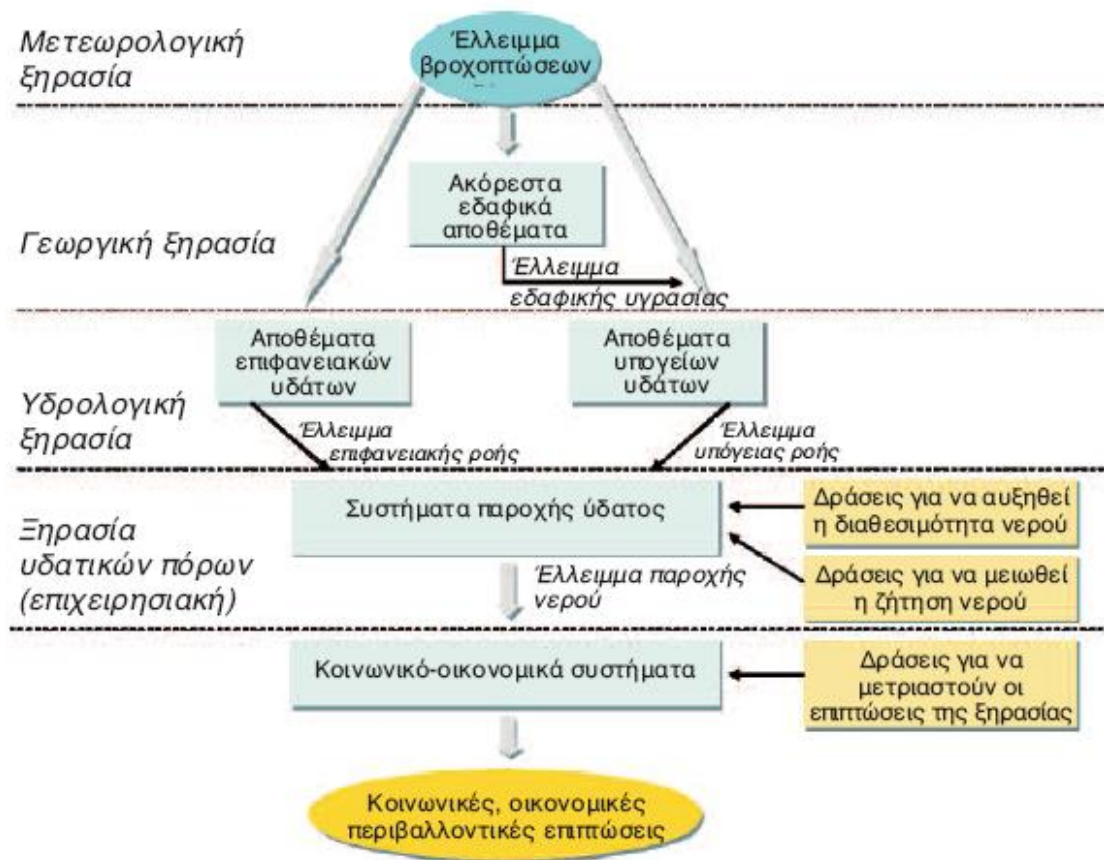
Μετεωρολογική ξηρασία

Έλλειμμα βροχοπτώσεων

Ακόρεστα εδαφικά αποθέματα

Γεωργική ξηρασία

Έλλειμμα εδαφικής υγρασίας

Αποθέματα επιφανειακών υδάτων

Αποθέματα υπογείων υδάτων

Υδρολογική ξηρασία

Έλλειμμα επιφανειακής ροής

Έλλειμμα υπόγειας ροής

Ξηρασία υδατικών πόρων (επιχειρησιακή)

Συστήματα παροχής ύδατος

Δράσεις για να αυξηθεί η διαθεσιμότητα νερού

Δράσεις για να μειωθεί η ζήτηση νερού

Έλλειμμα παροχής νερού

Κοινωνικό-οικονομικά συστήματα

Δράσεις για να μετριαστούν οι επιπτώσεις της ξηρασίας

Κοινωνικές, οικονομικές περιβαλλοντικές επιπτώσεις